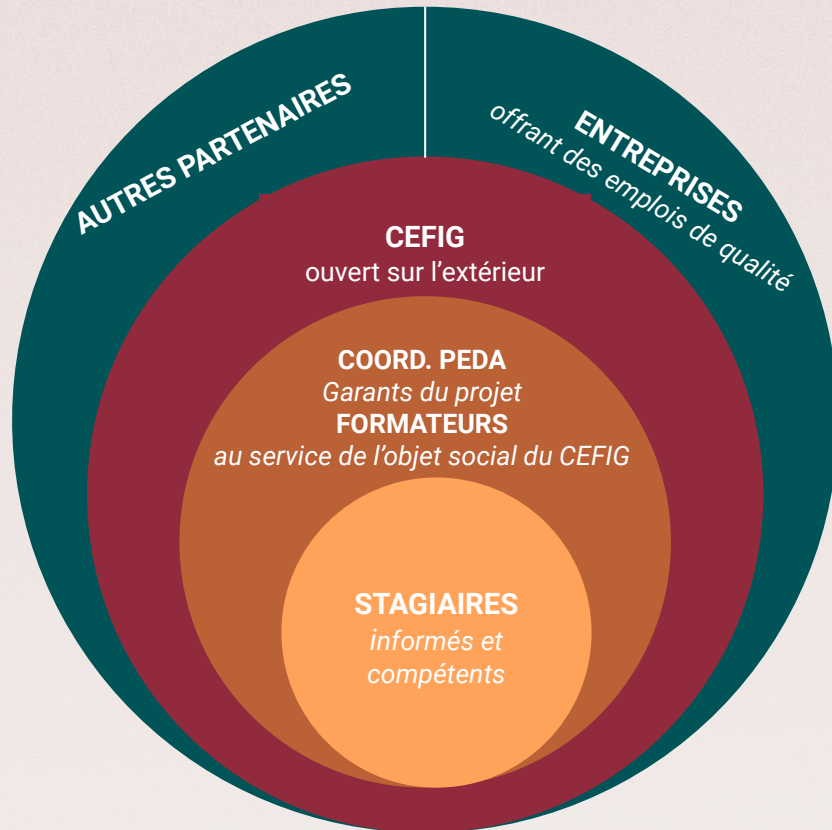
AUTRES PARTENAIRES

ENTREPRISES
offrant des emplois de qualité

CEFIG
ouvert sur l'extérieur

COORD. PEDA
Garants du projet
FORMATEURS
au service de l'objet social du CEFIG

STAGIAIRES
informés et compétents